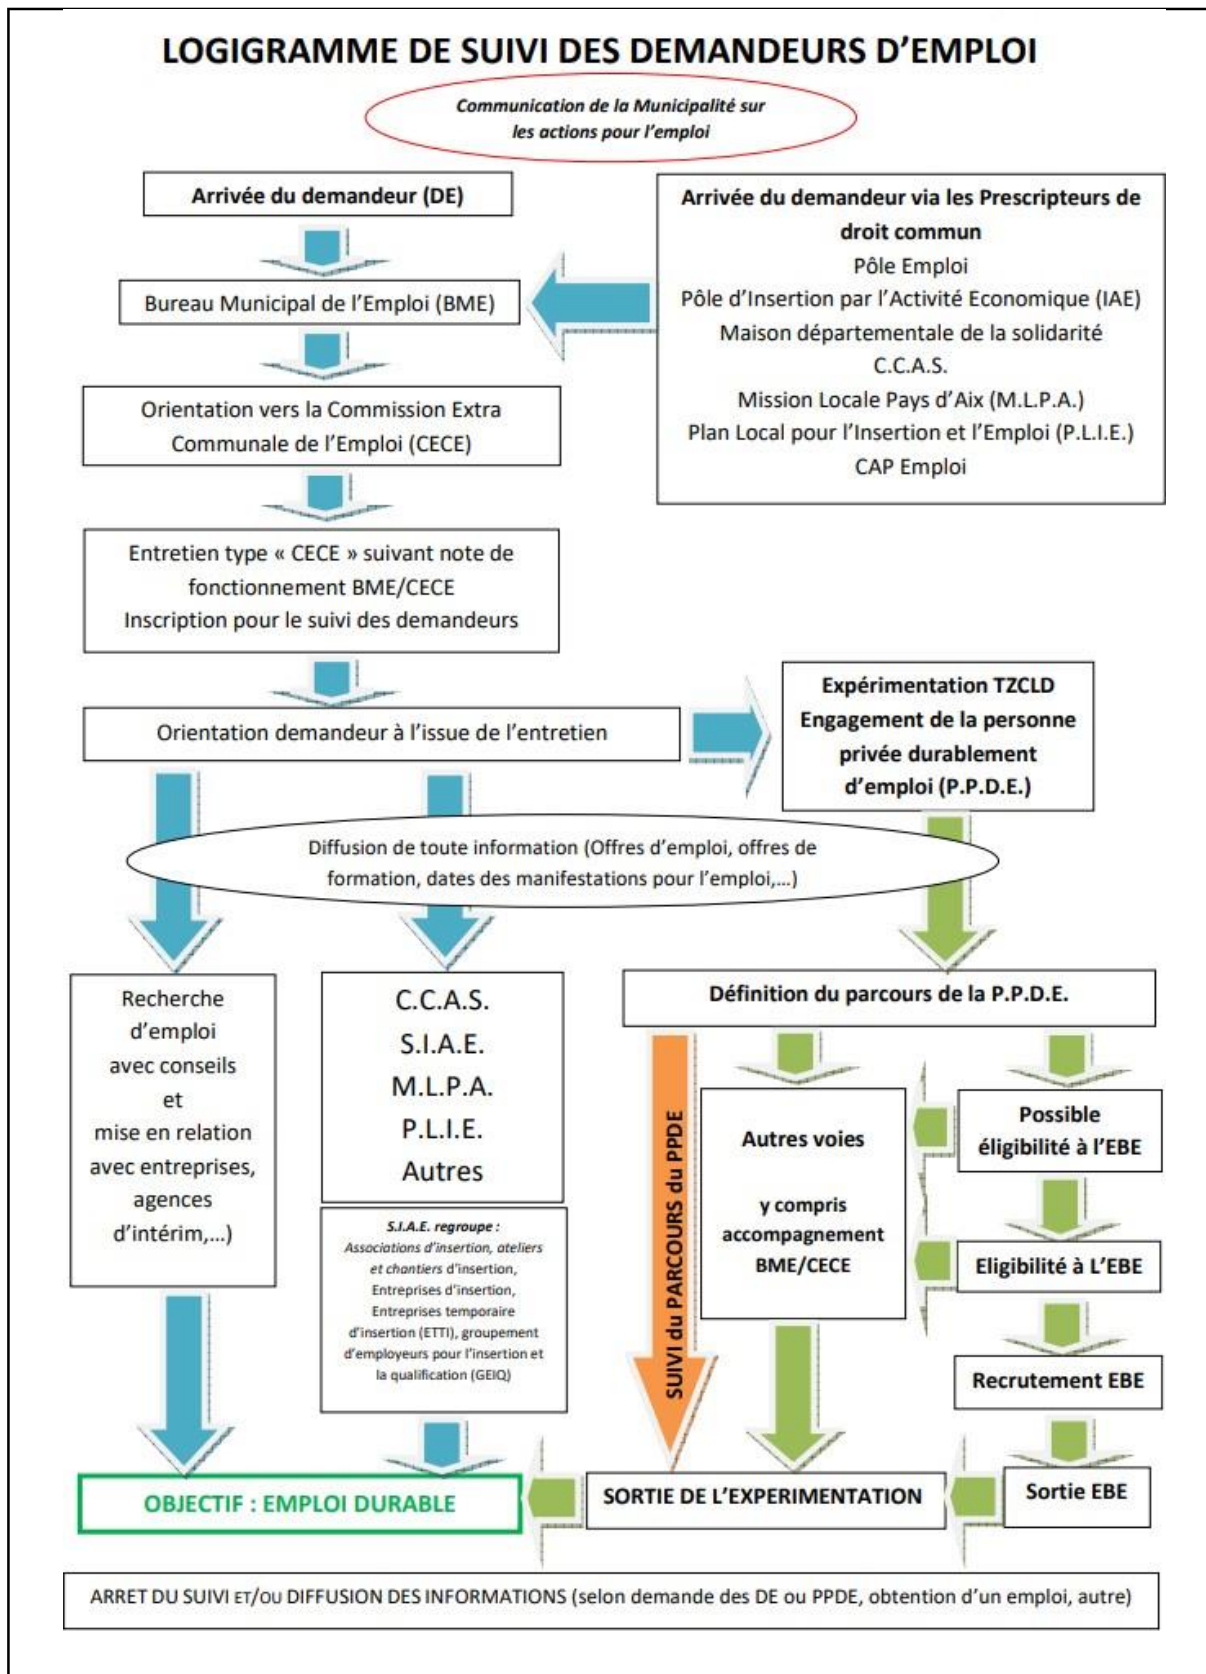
LOGIGRAMME DE SUIVI DES DEMANDEURS D'EMPLOI

Communication de la Municipalité sur les actions pour l'emploi

Arrivée du demandeur (DE)

Arrivée du demandeur via les Prescripteurs de droit commun
Pôle Emploi
Pôle d'Insertion par l'Activité Economique (IAE)
Maison départementale de la solidarité
C.C.A.S.
Mission Locale Pays d'Aix (M.L.P.A.)
Plan Local pour l'Insertion et l'Emploi (P.L.I.E.)
CAP Emploi

Bureau Municipal de l'Emploi (BME)

Orientation vers la Commission Extra Communale de l'Emploi (CECE)

Entretien type « CECE » suivant note de fonctionnement BME/CECE
Inscription pour le suivi des demandeurs

Orientation demandeur à l'issue de l'entretien

Expérimentation TZCLD
Engagement de la personne privée durablement d'emploi (P.P.D.E.)

Diffusion de toute information (Offres d'emploi, offres de formation, dates des manifestations pour l'emploi,...)

Recherche d'emploi avec conseils et mise en relation avec entreprises, agences d'intérim,...)

C.C.A.S.
S.I.A.E.
M.L.P.A.
P.L.I.E.
Autres

S.I.A.E. regroupe : Associations d'insertion, ateliers et chantiers d'insertion, Entreprises d'insertion, Entreprises temporaire d'insertion (ETTI), groupement d'employeurs pour l'insertion et la qualification (GEIQ)

Définition du parcours de la P.P.D.E.

SUIVI du PARCOURS du PPDE

Autres voies

y compris accompagnement BME/CECE

Possible éligibilité à l'EBE

Eligibilité à L'EBE

Recrutement EBE

Sortie EBE

OBJECTIF : EMPLOI DURABLE

SORTIE DE L'EXPERIMENTATION

ARRET DU SUIVI ET/OU DIFFUSION DES INFORMATIONS (selon demande des DE ou PPDE, obtention d'un emploi, autre)